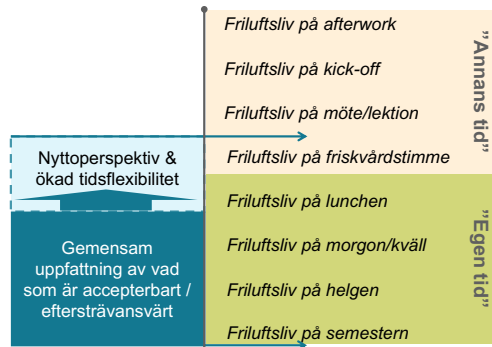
Nyttoperspektiv & ökad tidsflexibilitet

Gemensam uppfattning av vad som är accepterbart / eftersträvansvärt

Friluftsliv på afterwork

Friluftsliv på kick-off

Friluftsliv på möte/lektion

Friluftsliv på friskvårdstimme

Friluftsliv på lunchen

Friluftsliv på morgon/kväll

Friluftsliv på helgen

Friluftsliv på semestern

"Annans tid"

"Egen tid"